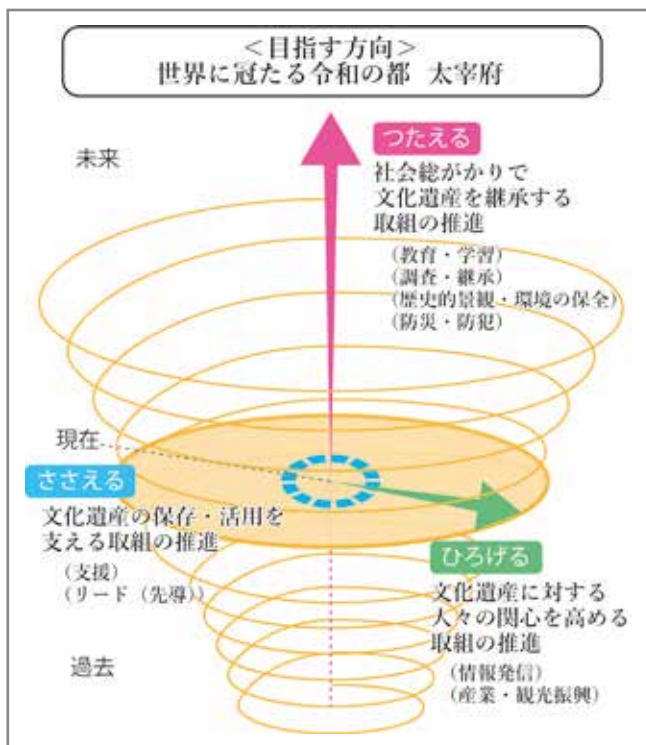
<目指す方向>
世界に冠たる令和の都　太宰府

未来

つたえる
社会総がかりで文化遺産を継承する取組の推進
（教育・学習）
（調査・継承）
（歴史的景観・環境の保全）
（防災・防犯）

現在

ささえる
文化遺産の保存・活用を支える取組の推進
（支援）
（リード（先導））

ひろげる
文化遺産に対する人々の関心を高める取組の推進
（情報発信）
（産業・観光振興）

過去